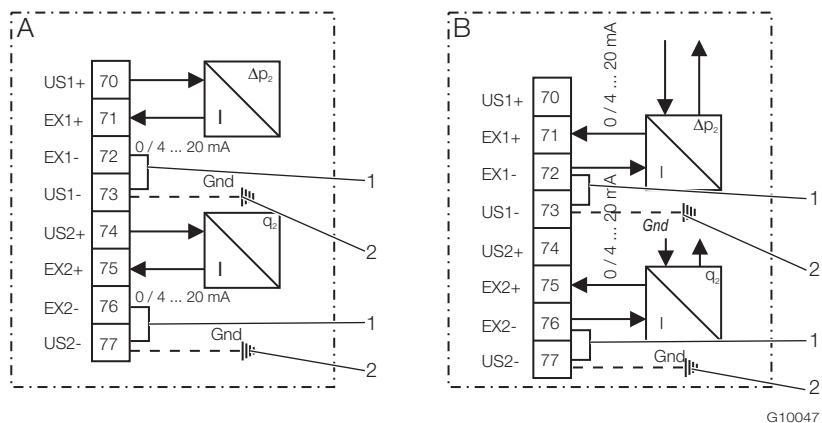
A

US1+ 70
EX1+ 71
EX1- 72
US1- 73
US2+ 74
EX2+ 75
EX2- 76
US2- 77

$\Delta p_2$
I
0 / 4 ... 20 mA
Gnd
$q_2$
I
0 / 4 ... 20 mA
Gnd
1
2
1
2

B

US1+ 70
EX1+ 71
EX1- 72
US1- 73
US2+ 74
EX2+ 75
EX2- 76
US2- 77

0 / 4 ... 20 mA
$\Delta p_2$
I
0 / 4 ... 20 mA
Gnd
$q_2$
I
Gnd
1
2
1
2

G10047